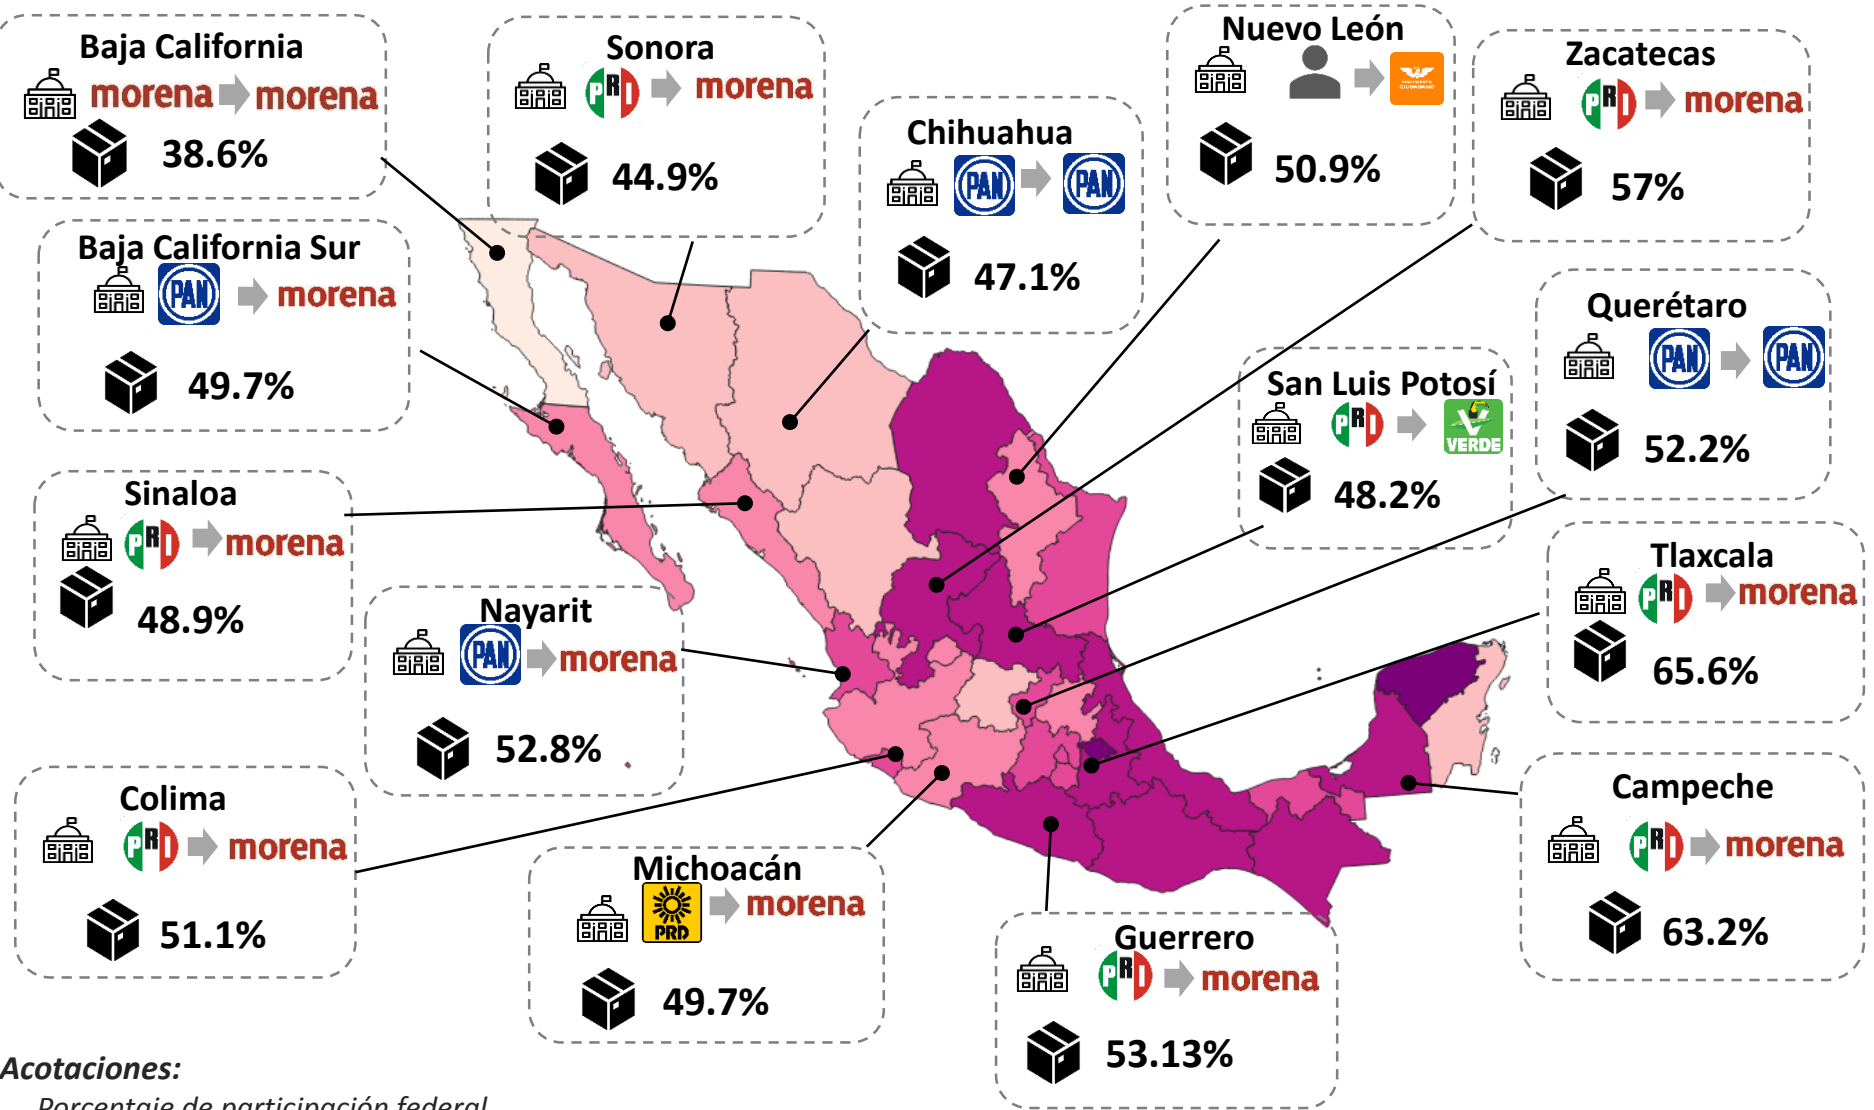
Baja California
morena morena
38.6%

Sonora
PRD morena
44.9%

Chihuahua
PAN PAN
47.1%

Nuevo León
50.9%

Zacatecas
PRI morena
57%

Baja California Sur
PAN morena
49.7%

San Luis Potosí
PRI VERDE
48.2%

Querétaro
PAN PAN
52.2%

Sinaloa
PRI morena
48.9%

Nayarit
PAN morena
52.8%

Tlaxcala
PRI morena
65.6%

Colima
PRI morena
51.1%

Michoacán
PRD morena
49.7%

Guerrero
PRI morena
53.13%

Campeche
PRI morena
63.2%

Acotaciones:
Porcentaje de participación federal